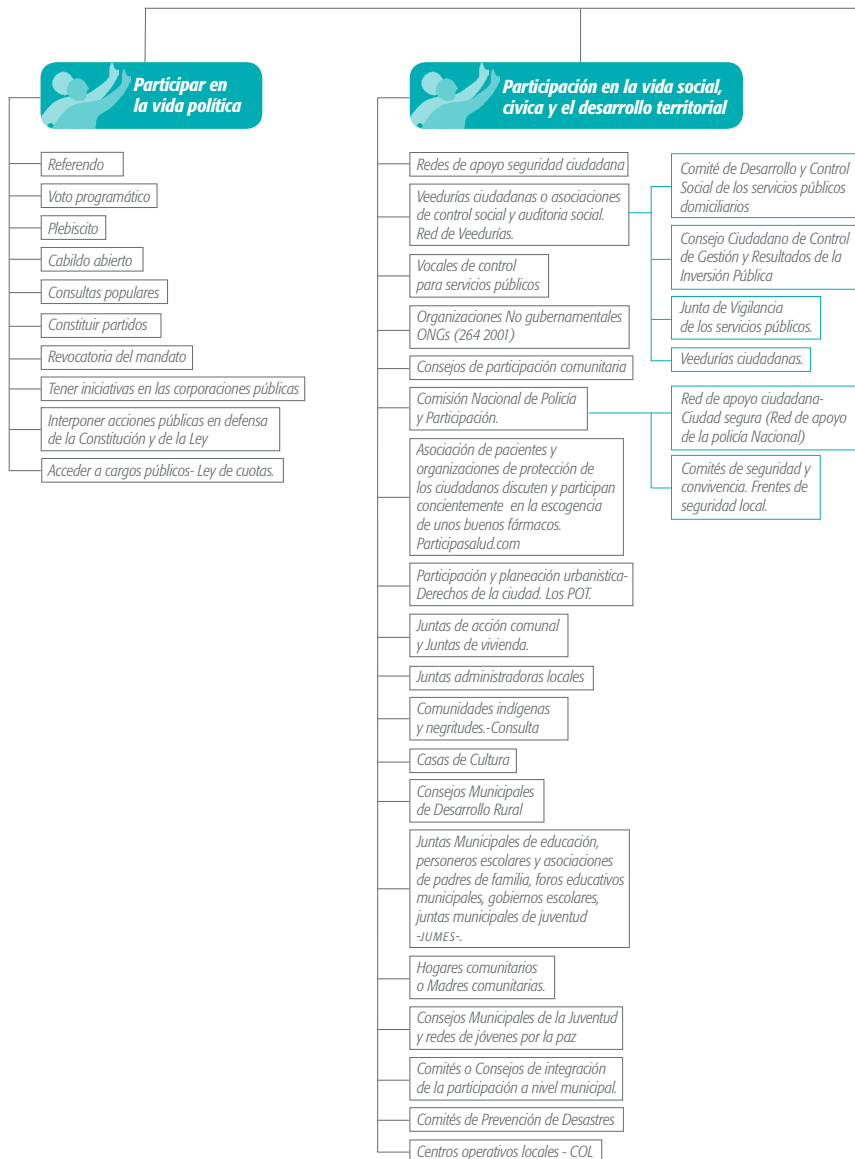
Participar en la vida política

Referendo

Voto programático

Plebiscito

Cabildo abierto

Consultas populares

Constituir partidos

Revocatoria del mandato

Tener iniciativas en las corporaciones públicas

Interponer acciones públicas en defensa de la Constitución y de la Ley

Acceder a cargos públicos- Ley de cuotas.

Participación en la vida social, civica y el desarrollo territorial

Redes de apoyo seguridad ciudadana

Veedurías ciudadanas o asociaciones de control social y auditoria social. Red de Veedurías.

Comité de Desarrollo y Control Social de los servicios públicos domiciliarios

Consejo Ciudadano de Control de Gestión y Resultados de la Inversión Pública

Junta de Vigilancia de los servicios públicos.

Veedurías ciudadanas.

Vocales de control para servicios públicos

Organizaciones No gubernamentales ONGs (264 2001)

Consejos de participación comunitaria

Comisión Nacional de Policía y Participación.

Red de apoyo ciudadana- Ciudad segura (Red de apoyo de la policía Nacional)

Comités de seguridad y convivencia. Frentes de seguridad local.

Asociación de pacientes y organizaciones de protección de los ciudadanos discuten y participan concientemente en la escogencia de unos buenos fármacos. Participasalud.com

Participación y planeación urbanistica- Derechos de la ciudad. Los POT.

Juntas de acción comunal y Juntas de vivienda.

Juntas administradoras locales

Comunidades indígenas y negritudes.-Consulta

Casas de Cultura

Consejos Municipales de Desarrollo Rural

Juntas Municipales de educación, personeros escolares y asociaciones de padres de familia, foros educativos municipales, gobiernos escolares, juntas municipales de juventud -JUMES-.

Hogares comunitarios o Madres comunitarias.

Consejos Municipales de la Juventud y redes de jóvenes por la paz

Comités o Consejos de integración de la participación a nivel municipal.

Comités de Prevención de Desastres

Centros operativos locales - COL